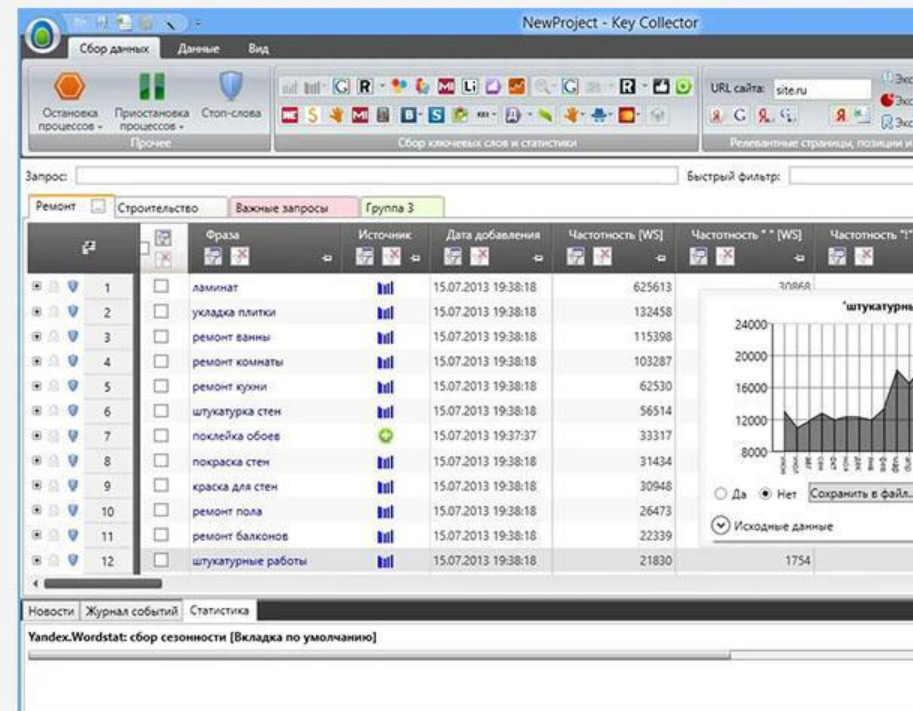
NewProject - Key Collector

Сбор данных Данные Вид

Остановка процессов Приостановка процессов Стоп-слова
Прочее
Сбор ключевых слов и статистики
URL сайта: site.ru
Релевантные страницы, позиции и

Запрос:
Быстрый фильтр:

Ремонт Строительство Важные запросы Группа 3

| | | Фраза | Источник | Дата добавления | Частотность [WS] | Частотность " " [WS] | Частотность "!" |
|---|---|---|---|---|---|---|---|
| 1 | | ламинат | | 15.07.2013 19:38:18 | 625613 | 30868 | |
| 2 | | укладка плитки | | 15.07.2013 19:38:18 | 132458 | | |
| 3 | | ремонт ванны | | 15.07.2013 19:38:18 | 115398 | | |
| 4 | | ремонт комнаты | | 15.07.2013 19:38:18 | 103287 | | |
| 5 | | ремонт кухни | | 15.07.2013 19:38:18 | 62530 | | |
| 6 | | штукатурка стен | | 15.07.2013 19:38:18 | 56514 | | |
| 7 | | поклейка обоев | | 15.07.2013 19:37:37 | 33317 | | |
| 8 | | покраска стен | | 15.07.2013 19:38:18 | 31434 | | |
| 9 | | краска для стен | | 15.07.2013 19:38:18 | 30948 | | |
| 10 | | ремонт пола | | 15.07.2013 19:38:18 | 26473 | | |
| 11 | | ремонт балконов | | 15.07.2013 19:38:18 | 22339 | | |
| 12 | | штукатурные работы | | 15.07.2013 19:38:18 | 21830 | 1754 | |

"штукатурны
24000
20000
16000
12000
8000
Да Нет Сохранить в файл...
Исходные данные

Новости Журнал событий Статистика
Yandex.Wordstat: сбор сезонности [Вкладка по умолчанию]